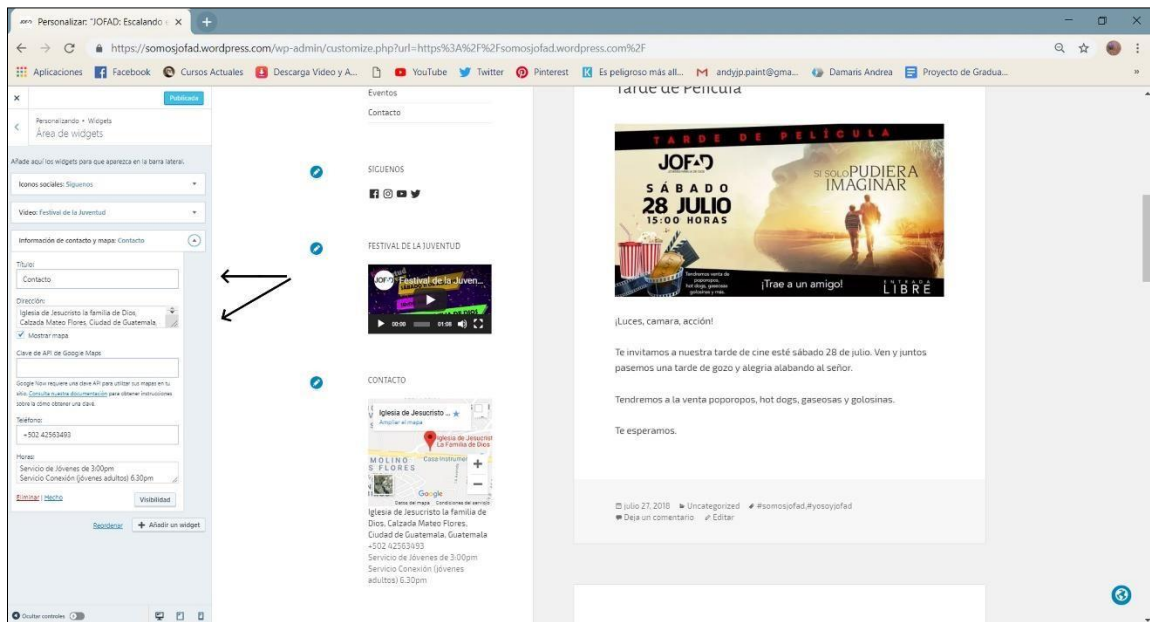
Personalizar: "JOFAD: Escalando ×

https://somosjofad.wordpress.com/wp-admin/customize.php?url=https%3A%2F%2Fsomosjofad.wordpress.com%2F

Aplicaciones Facebook Cursos Actuales Descarga Video y A... YouTube Twitter Pinterest Es peligroso más all... andyjp.paint@gma... Damaris Andrea Proyecto de Gradua...

Publicado

Personalizando • Widgets
Área de widgets

Añade aquí los widgets para que aparezca en la barra lateral.

Iconos sociales: Síguenos

Video: Festival de la Juventud

Información de contacto y mapa: Contacto

Título:
Contacto

Dirección:
Iglesia de Jesucristo la familia de Dios, Calzada Mateo Flores, Ciudad de Guatemala

Mostrar mapa

Clave de API de Google Maps

Google Now requiere una clave API para utilizar sus mapas en tu sitio. Consulta nuestra documentación para obtener instrucciones sobre la cómo obtener una clave.

Teléfono:
+502 42563493

Horas:
Servicio de Jóvenes de 3:00pm
Servicio Conexión (jóvenes adultos) 6.30pm

Eliminar | Hecho Visibilidad

Reordenar + Añadir un widget

Ocultar controles

Eventos
Contacto

SÍGUENOS

FESTIVAL DE LA JUVENTUD

Festival de la Juven...

CONTACTO

Iglesia de Jesucristo ...
Ampliar el mapa
Iglesia de Jesucristo La Familia de Dios
MOLINO S FLORES
Google

Iglesia de Jesucristo la familia de Dios, Calzada Mateo Flores, Ciudad de Guatemala, Guatemala
+502 42563493
Servicio de Jóvenes de 3:00pm
Servicio Conexión (jóvenes adultos) 6.30pm

Tarde de Película

TARDE DE PELÍCULA
JOFAD
SÁBADO
28 JULIO
15:00 HORAS
SI SOLO PUDIERA IMAGINAR
Tendremos venta de poporopos, hot dogs, gaseosas y golosinas.
¡Trae a un amigo!
ENTRADA LIBRE

¡Luces, camara, acción!

Te invitamos a nuestra tarde de cine esté sábado 28 de julio. Ven y juntos pasemos una tarde de gozo y alegria alabando al señor.

Tendremos a la venta poporopos, hot dogs, gaseosas y golosinas.

Te esperamos.

julio 27, 2018 Uncategorized #somosjofad,#yosoyjofad
Deja un comentario Editar